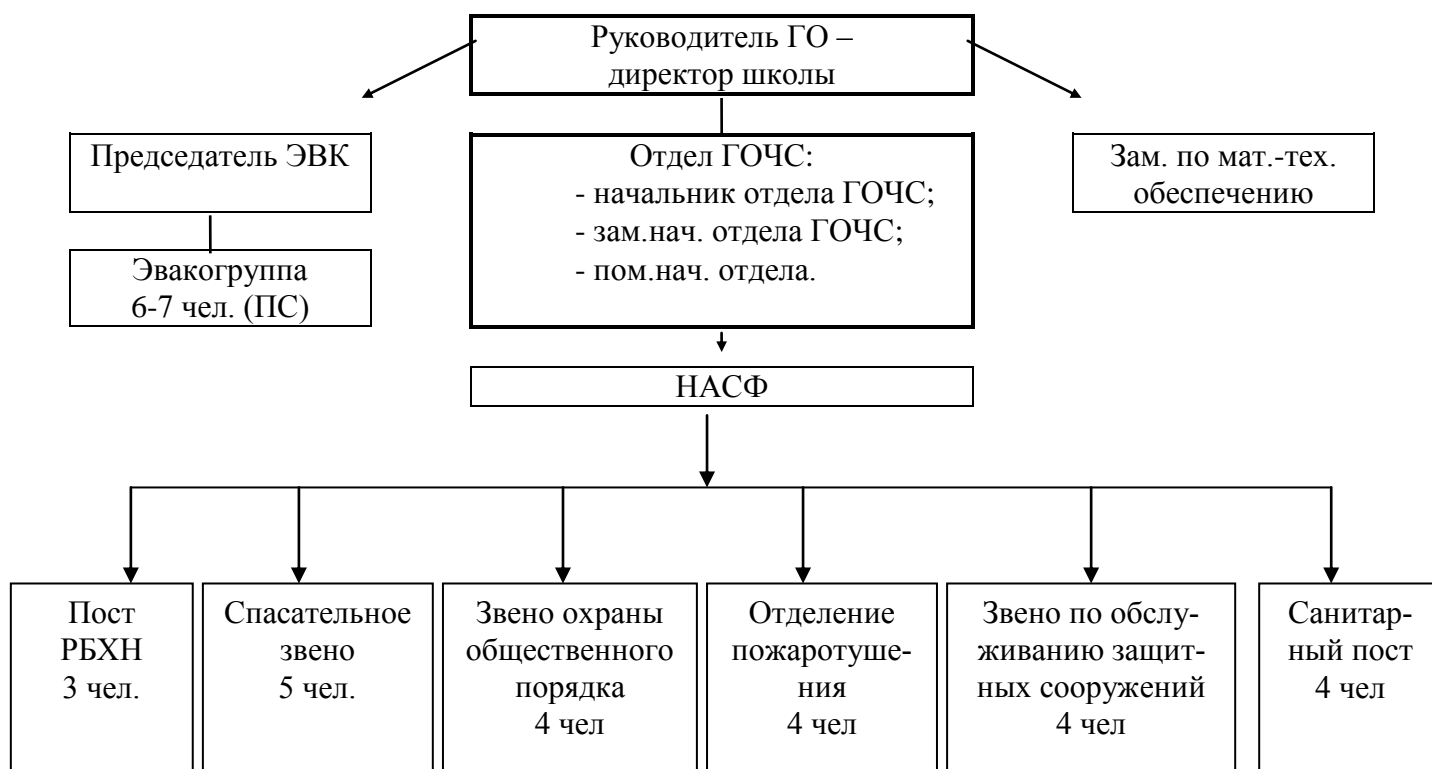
Руководитель ГО – директор школы

Председатель ЭВК

Эвакогруппа 6-7 чел. (ПС)

Отдел ГОЧС:
- начальник отдела ГОЧС;
- зам.нач. отдела ГОЧС;
- пом.нач. отдела.

Зам. по мат.-тех. обеспечению

НАСФ

Пост РБХН 3 чел.

Спасательное звено 5 чел.

Звено охраны общественного порядка 4 чел

Отделение пожаротушения 4 чел

Звено по обслуживанию защитных сооружений 4 чел

Санитарный пост 4 чел